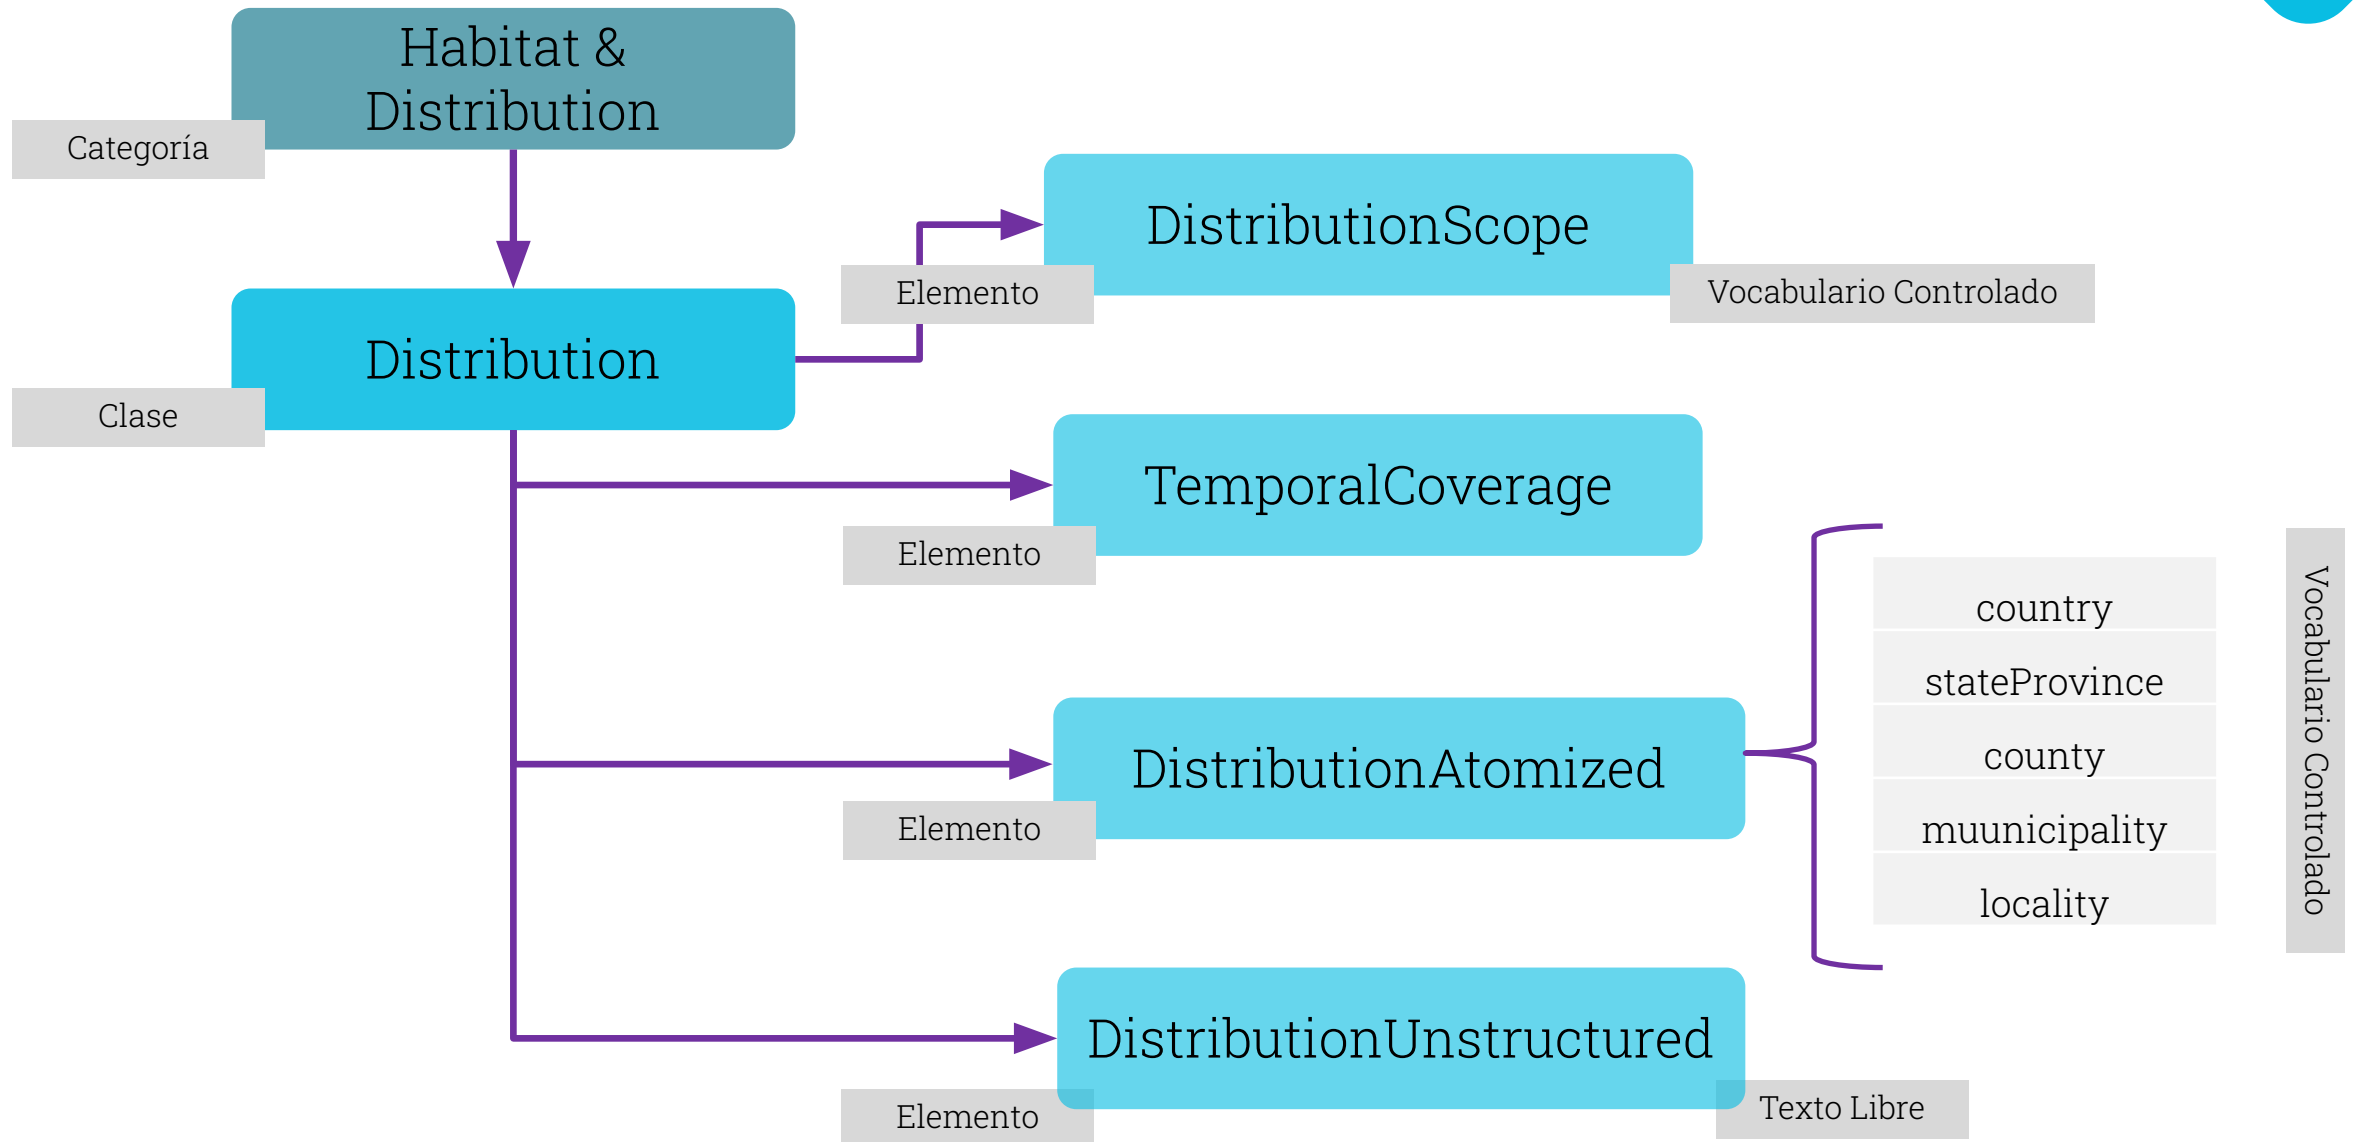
Habitat & Distribution

Categoría

Distribution

Clase

Elemento

DistributionScope

Vocabulario Controlado

TemporalCoverage

Elemento

DistributionAtomized

Elemento

country

stateProvince

county

muunicipality

locality

Vocabulario Controlado

DistributionUnstructured

Elemento

Texto Libre